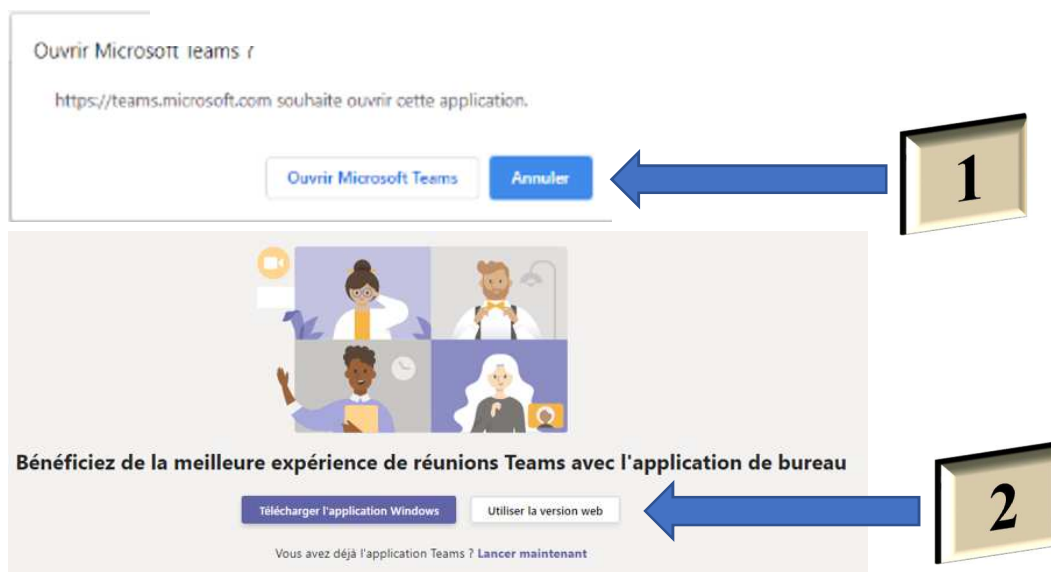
Ouvrir Microsoft Teams ?

https://teams.microsoft.com souhaite ouvrir cette application.

Ouvrir Microsoft Teams

Annuler

1

Bénéficiez de la meilleure expérience de réunions Teams avec l'application de bureau

Télécharger l'application Windows

Utiliser la version web

Vous avez déjà l'application Teams ? Lancer maintenant

2